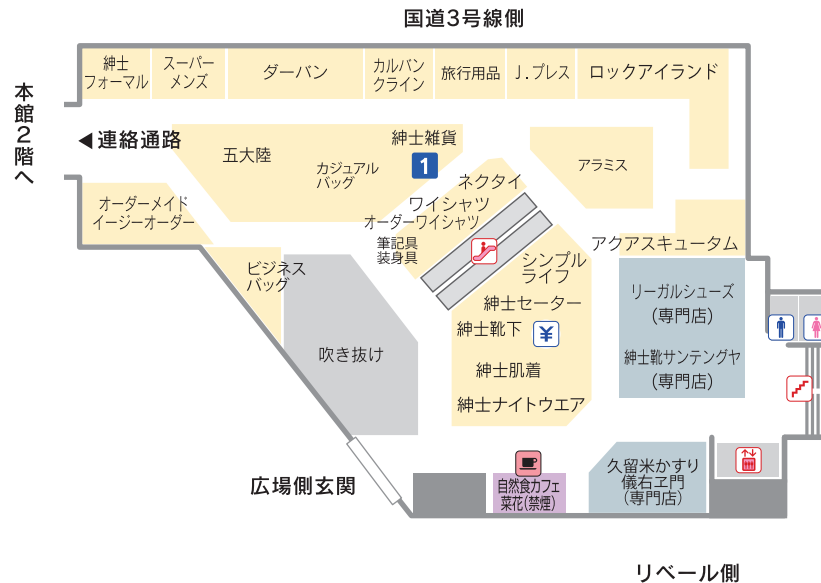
国道3号線側

紳士フォーマル
スーパーメンズ
ダーバン
カルバンクライン
旅行用品
J.プレス
ロックアイランド

本館2階へ

◀連絡通路

五大陸
紳士雑貨
1
カジュアルバッグ
アラミス
ネクタイ
ワイシャツ
オーダーワイシャツ
オーダーメイドイージーオーダー
筆記具装身具
シンプルライフ
アクアスキュータム
ビジネスバッグ
紳士セーター
リーガルシューズ(専門店)
紳士靴下
¥
吹き抜け
紳士靴サンテングヤ(専門店)
紳士肌着
紳士ナイトウエア

広場側玄関
自然食カフェ菜花(禁煙)
久留米かすり儀右ヱ門(専門店)

リベール側